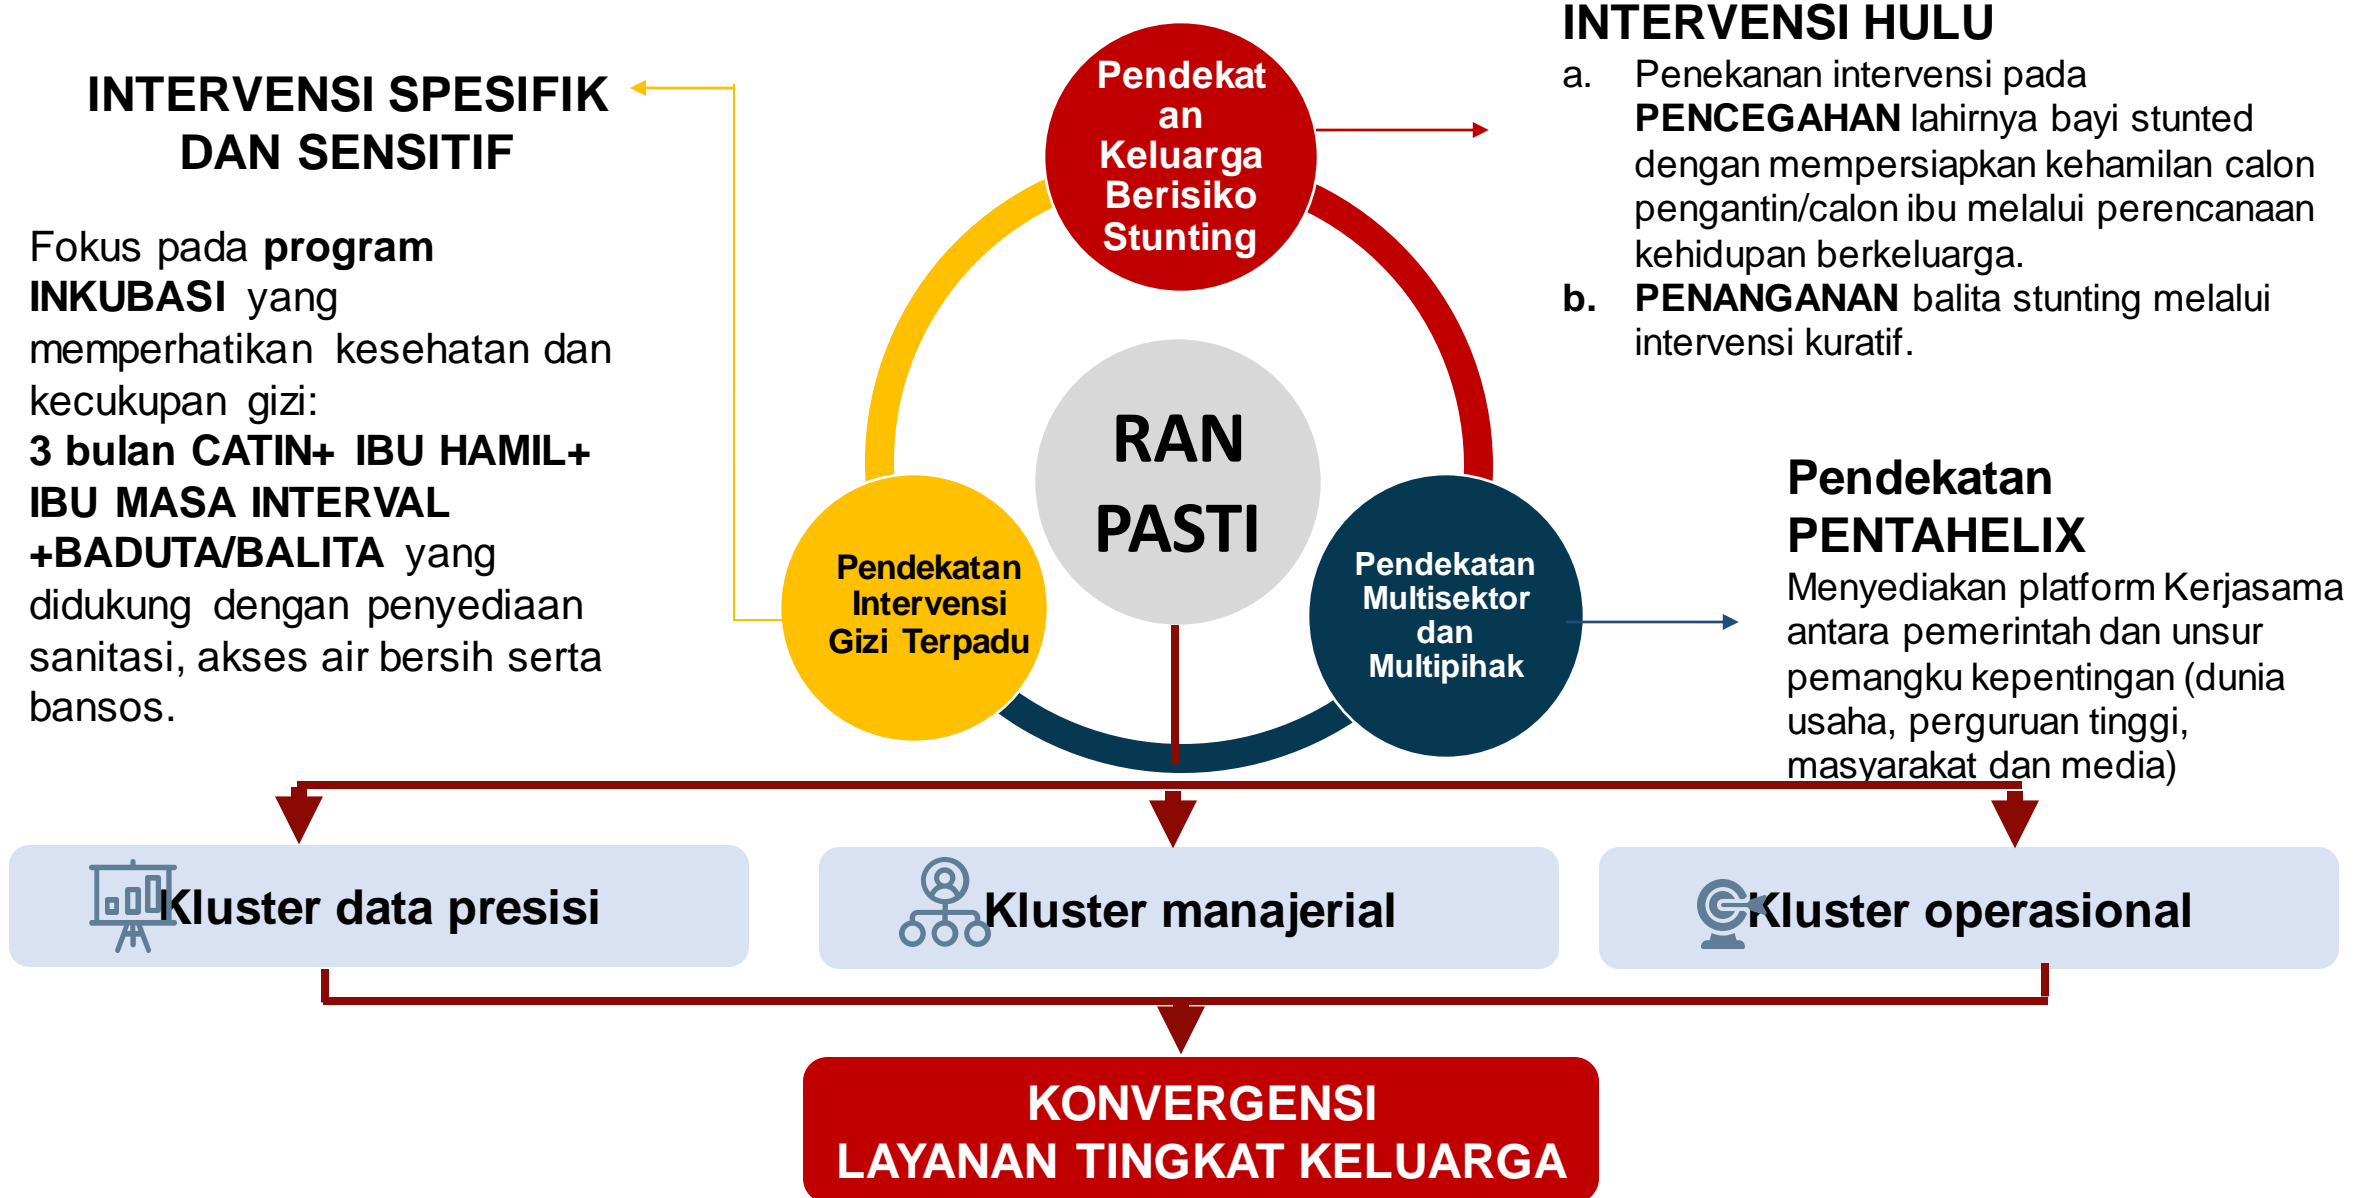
INTERVENSI SPESIFIK DAN SENSITIF

Fokus pada **program INKUBASI** yang memperhatikan kesehatan dan kecukupan gizi: **3 bulan CATIN+ IBU HAMIL+ IBU MASA INTERVAL +BADUTA/BALITA** yang didukung dengan penyediaan sanitasi, akses air bersih serta bansos.

Pendekatan Keluarga Berisiko Stunting

RAN PASTI

Pendekatan Intervensi Gizi Terpadu

Pendekatan Multisektor dan Multipihak

INTERVENSI HULU

a. Penekanan intervensi pada **PENCEGAHAN** lahirnya bayi stunted dengan mempersiapkan kehamilan calon pengantin/calon ibu melalui perencanaan kehidupan berkeluarga.

b. **PENANGANAN** balita stunting melalui intervensi kuratif.

Pendekatan PENTAHELIX

Menyediakan platform Kerjasama antara pemerintah dan unsur pemangku kepentingan (dunia usaha, perguruan tinggi, masyarakat dan media)

Kluster data presisi

Kluster manajerial

Kluster operasional

KONVERGENSI
LAYANAN TINGKAT KELUARGA